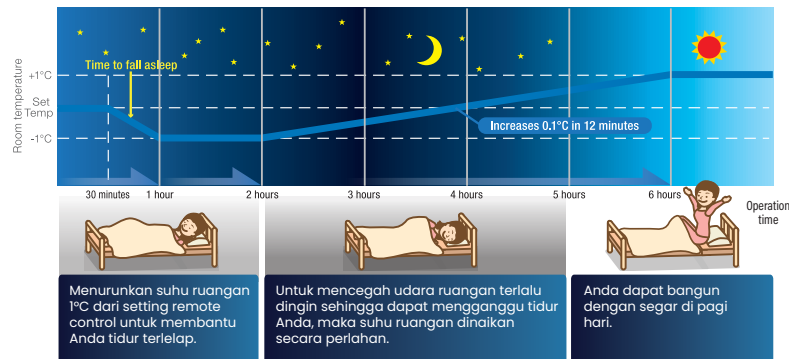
Room temperature

+1°C

Set Temp

-1°C

Time to fall asleep

Increases 0.1°C in 12 minutes

30 minutes 1 hour 2 hours 3 hours 4 hours 5 hours 6 hours

Operation time

Menurunkan suhu ruangan 1°C dari setting remote control untuk membantu Anda tidur terlelap.

Untuk mencegah udara ruangan terlalu dingin sehingga dapat mengganggu tidur Anda, maka suhu ruangan dinaikan secara perlahan.

Anda dapat bangun dengan segar di pagi hari.